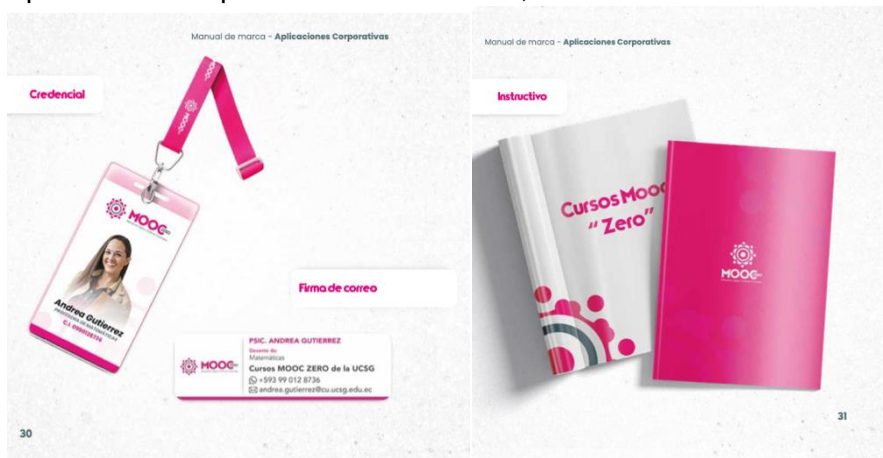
Manual de marca - **Aplicaciones Corporativas**

Credencial

MOOC

Andrea Gutierrez
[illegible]
C.I. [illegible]

Firma de correo

MOOC

PSIC. ANDREA GUTIERREZ
Docente de:
Matemáticas
Cursos MOOC ZERO de la UCSG
+593 99 012 8736
andrea.gutierrez@cu.ucsg.edu.ec

30

Manual de marca - **Aplicaciones Corporativas**

Instructivo

Cursos Mooc
"Zero"

MOOC

31